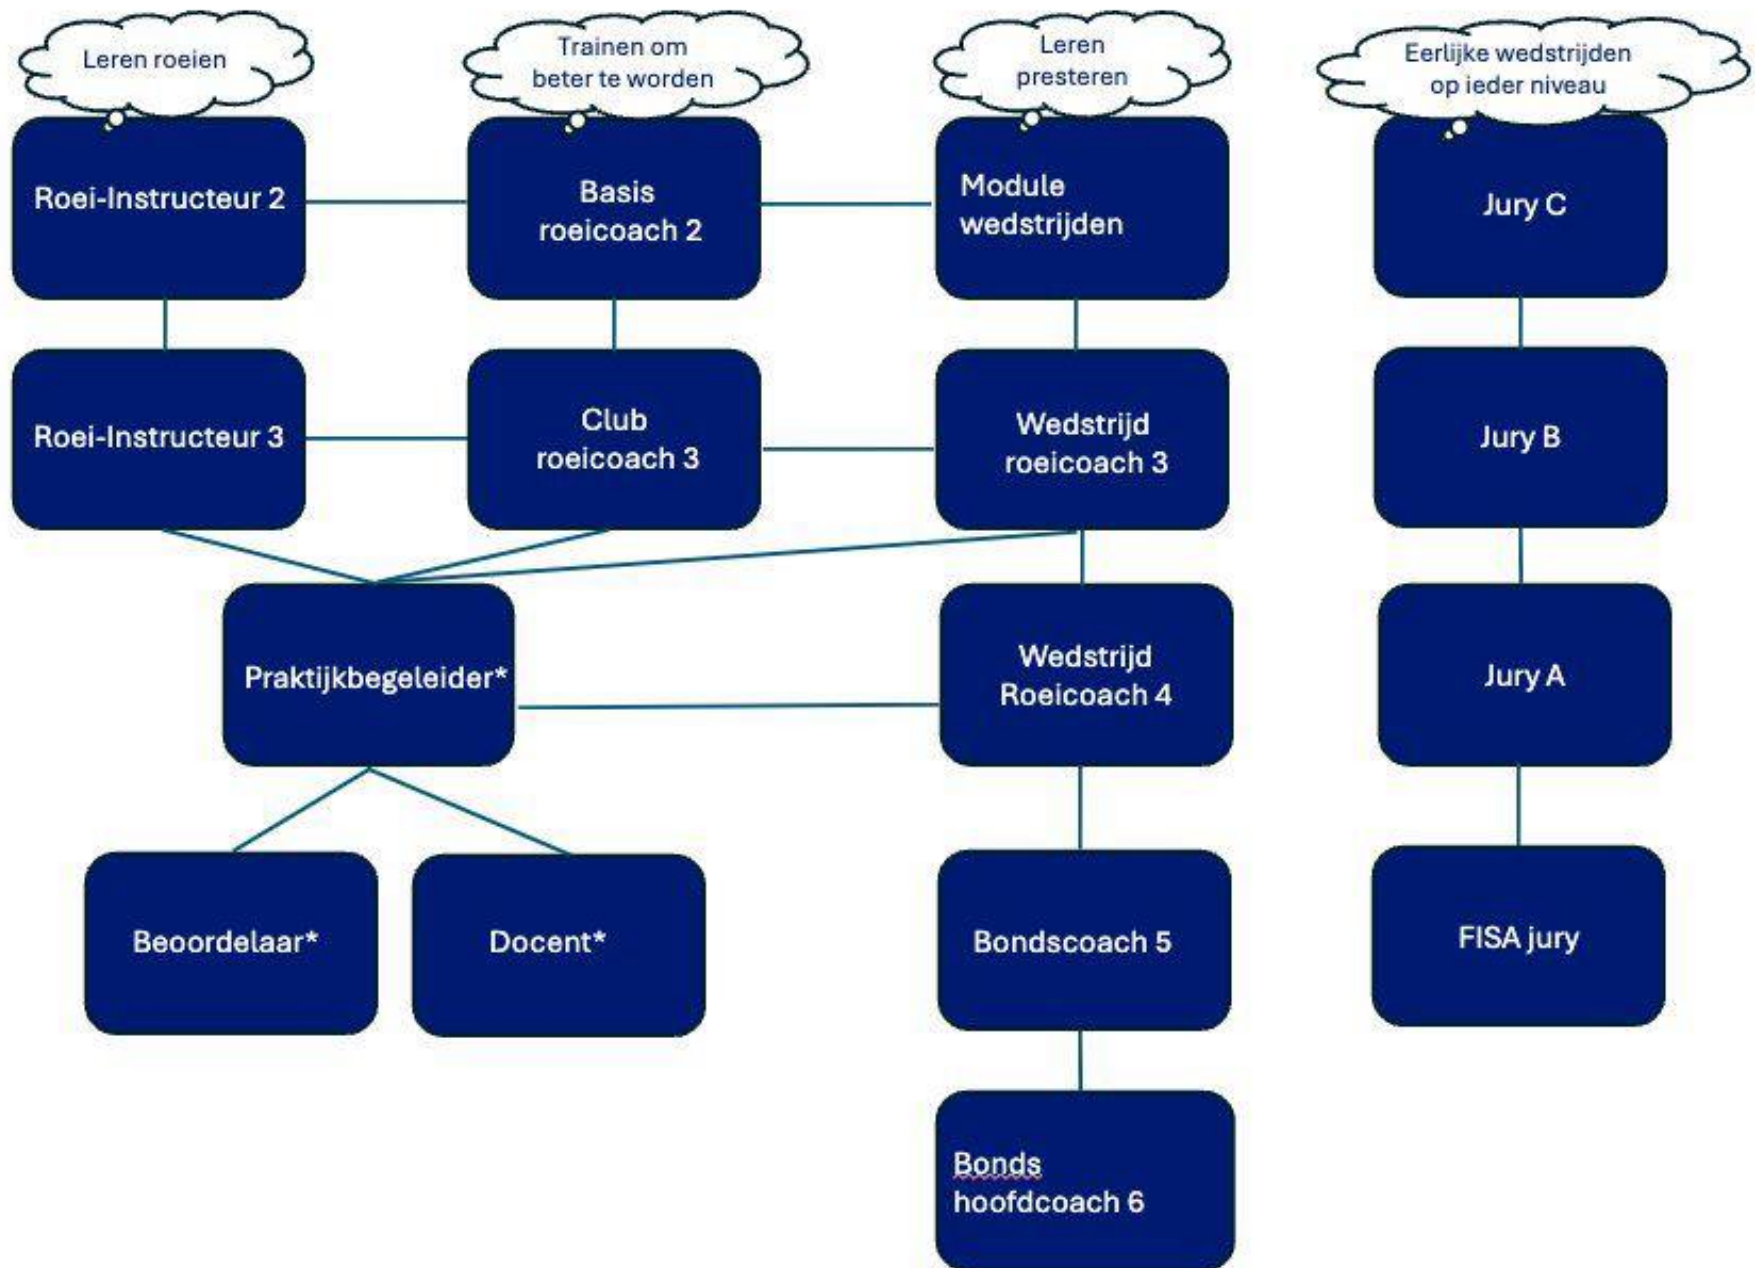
Leren roeien

Trainen om beter te worden

Leren presteren

Eerlijke wedstrijden op ieder niveau

Roei-Instructeur 2

Basis roeicoach 2

Module wedstrijden

Jury C

Roei-Instructeur 3

Club roeicoach 3

Wedstrijd roeicoach 3

Jury B

Praktijkbegeleider*

Wedstrijd Roeicoach 4

Jury A

Beoordelaar*

Docent*

Bondscoach 5

FISA jury

Bonds hoofdcoach 6